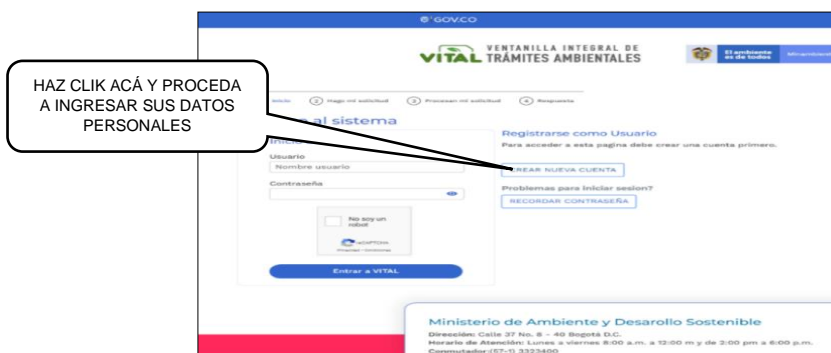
GOV.CO

VITAL VENTANILLA INTEGRAL DE TRÁMITES AMBIENTALES

El ambiente es de todos

HAZ CLIK ACÁ Y PROCEDA A INGRESAR SUS DATOS PERSONALES

Inicio ② Hago mi solicitud ③ Procesan mi solicitud ④ Respuesta

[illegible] al sistema

Inicio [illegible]

Usuario
Nombre usuario

Contraseña

No soy un robot
reCAPTCHA
Privacidad - Condiciones

Entrar a VITAL

Registrarse como Usuario
Para acceder a esta pagina debe crear una cuenta primero.

CREAR NUEVA CUENTA

Problemas para iniciar sesion?

RECORDAR CONTRASEÑA

Ministerio de Ambiente y Desarollo Sostenible
Dirección: Calle 37 No. 8 - 40 Bogotá D.C.
Horario de Atención: Lunes a viernes 8:00 a.m. a 12:00 m y de 2:00 pm a 6:00 p.m.
Conmutador: (57-1) 3323400